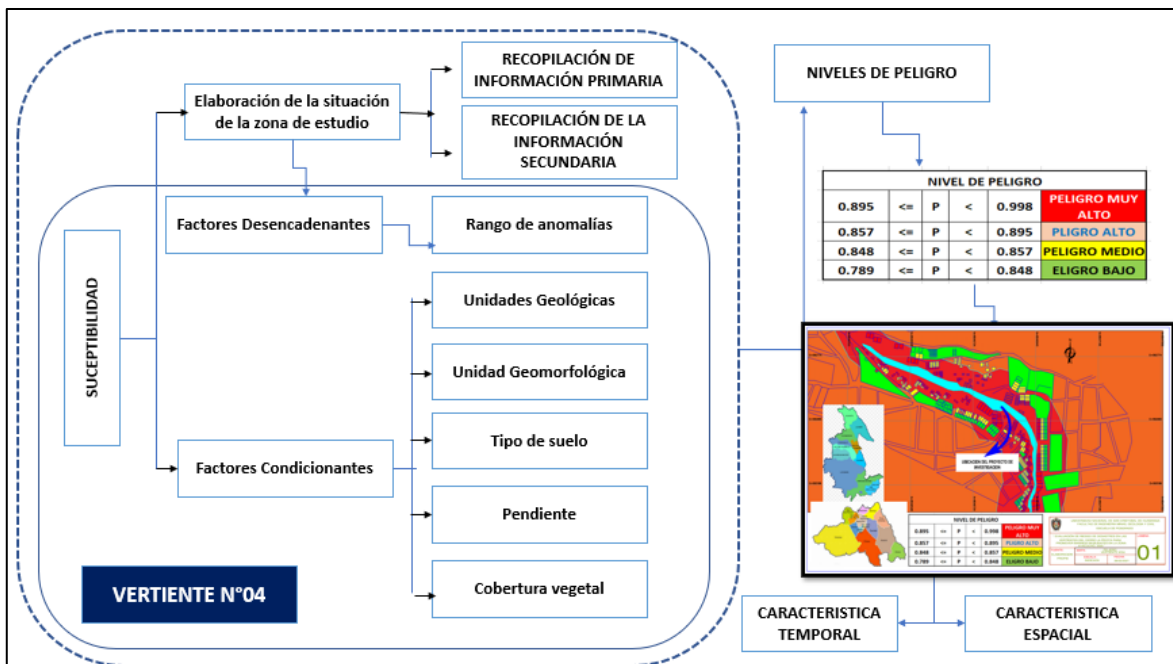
RECOPILACIÓN DE INFORMACIÓN PRIMARIA

Elaboración de la situación de la zona de estudio

RECOPILACIÓN DE LA INFORMACIÓN SECUNDARIA

NIVELES DE PELIGRO

SUCEPTIBILIDAD

Factores Desencadenantes

Rango de anomalías

Unidades Geológicas

Unidad Geomorfológica

Factores Condicionantes

Tipo de suelo

Pendiente

Cobertura vegetal

VERTIENTE N°04

| NIVEL DE PELIGRO | | | | | |
|---|---|---|---|---|---|
| 0.895 | <= | P | < | 0.998 | PELIGRO MUY ALTO |
| 0.857 | <= | P | < | 0.895 | PLIGRO ALTO |
| 0.848 | <= | P | < | 0.857 | PELIGRO MEDIO |
| 0.789 | <= | P | < | 0.848 | ELIGRO BAJO |

UBICACIÓN DEL PROYECTO DE INVESTIGACIÓN

| NIVEL DE PELIGRO | | | | | |
|---|---|---|---|---|---|
| 0.895 | <= | P | < | 0.998 | PELIGRO MUY ALTO |
| 0.857 | <= | P | < | 0.895 | PLIGRO ALTO |
| 0.848 | <= | P | < | 0.857 | PELIGRO MEDIO |
| 0.789 | <= | P | < | 0.848 | ELIGRO BAJO |

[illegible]

01

CARACTERISTICA TEMPORAL

CARACTERISTICA ESPACIAL